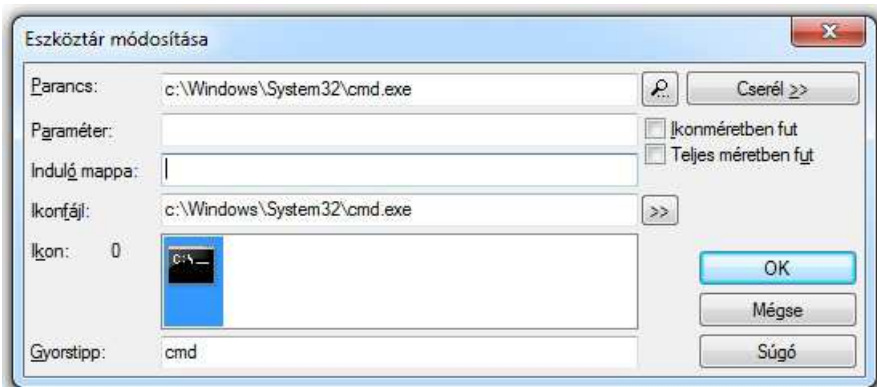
Eszköztár módosítása

Parancs: c:\Windows\System32\cmd.exe

Cserél >>

Paraméter:

Ikonméretben fut

Teljes méretben fut

Induló mappa:

Ikonfájl: c:\Windows\System32\cmd.exe

>>

Ikon: 0

C:\_

OK

Mégse

Gyorstipp: cmd

Súgó